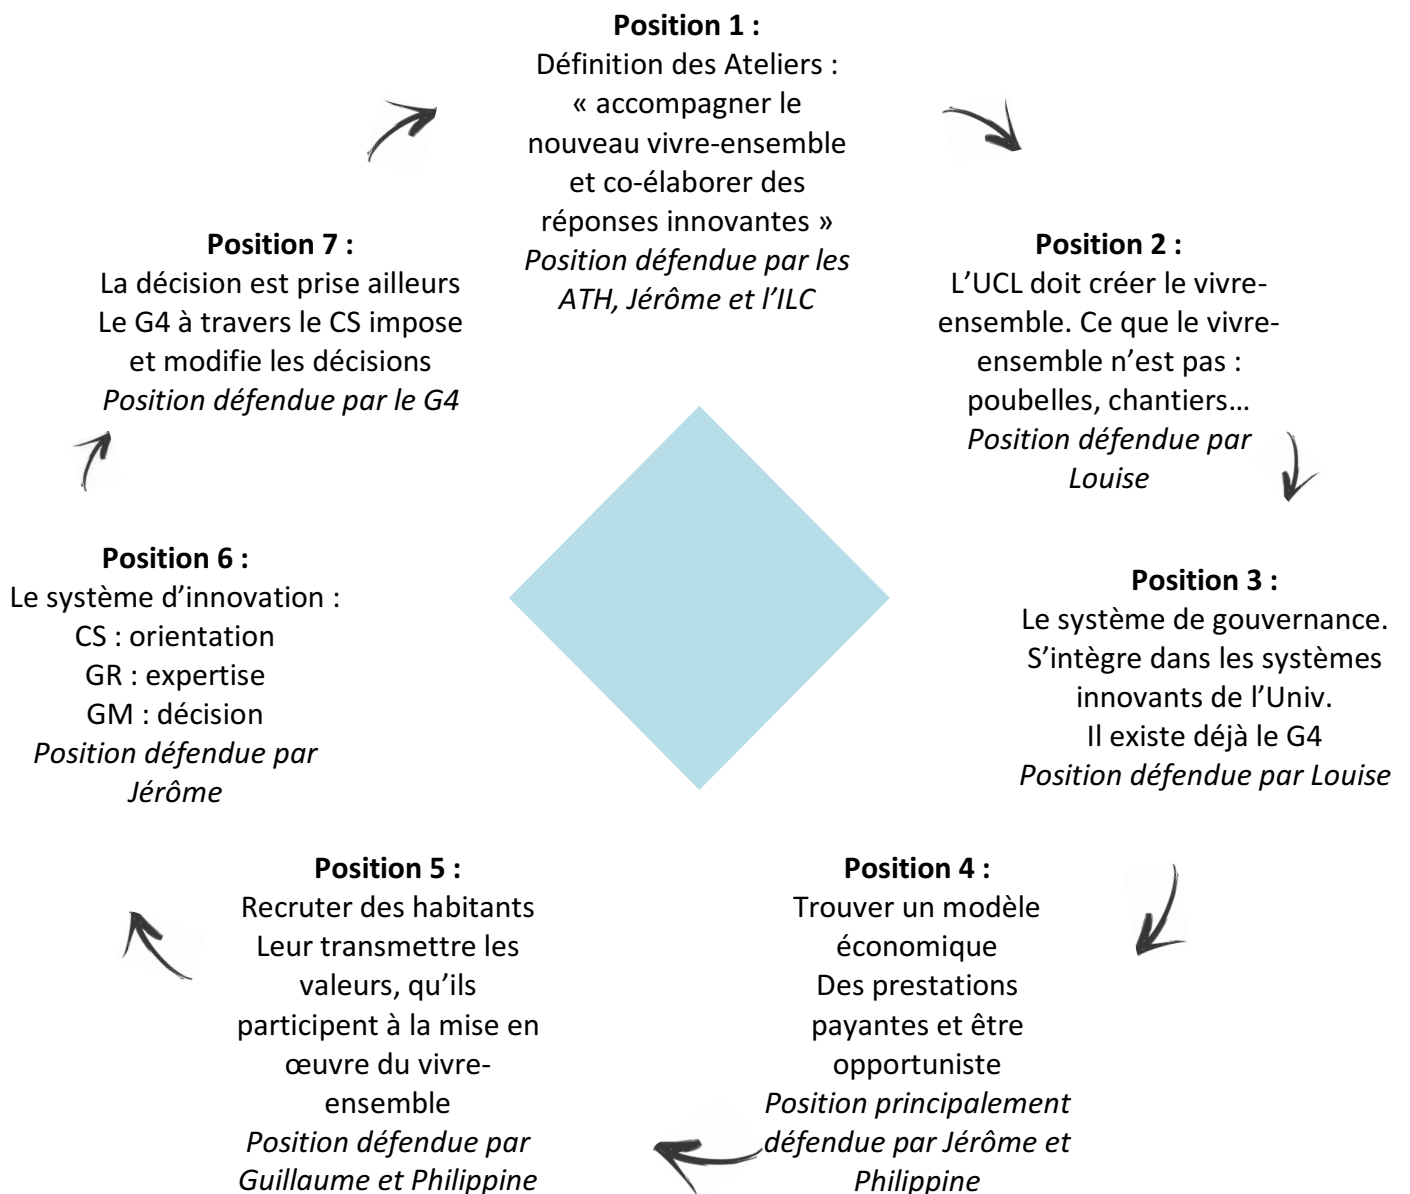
**Position 1 :**
Définition des Ateliers : « accompagner le nouveau vivre-ensemble et co-élaborer des réponses innovantes »
*Position défendue par les ATH, Jérôme et l'ILC*

**Position 2 :**
L'UCL doit créer le vivre-ensemble. Ce que le vivre-ensemble n'est pas : poubelles, chantiers…
*Position défendue par Louise*

**Position 3 :**
Le système de gouvernance.
S'intègre dans les systèmes innovants de l'Univ.
Il existe déjà le G4
*Position défendue par Louise*

**Position 4 :**
Trouver un modèle économique
Des prestations payantes et être opportuniste
*Position principalement défendue par Jérôme et Philippine*

**Position 5 :**
Recruter des habitants
Leur transmettre les valeurs, qu'ils participent à la mise en œuvre du vivre-ensemble
*Position défendue par Guillaume et Philippine*

**Position 6 :**
Le système d'innovation :
CS : orientation
GR : expertise
GM : décision
*Position défendue par Jérôme*

**Position 7 :**
La décision est prise ailleurs
Le G4 à travers le CS impose et modifie les décisions
*Position défendue par le G4*